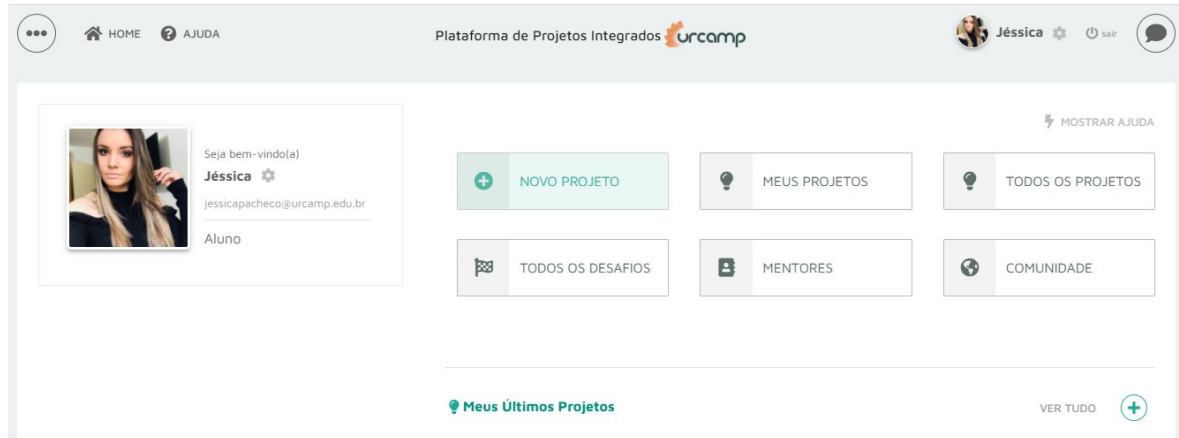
HOME AJUDA

Plataforma de Projetos Integrados urcamp

Jéssica sair

Seja bem-vindo(a)
Jéssica
jessicapacheco@urcamp.edu.br
Aluno

MOSTRAR AJUDA

NOVO PROJETO

MEUS PROJETOS

TODOS OS PROJETOS

TODOS OS DESAFIOS

MENTORES

COMUNIDADE

Meus Últimos Projetos

VER TUDO